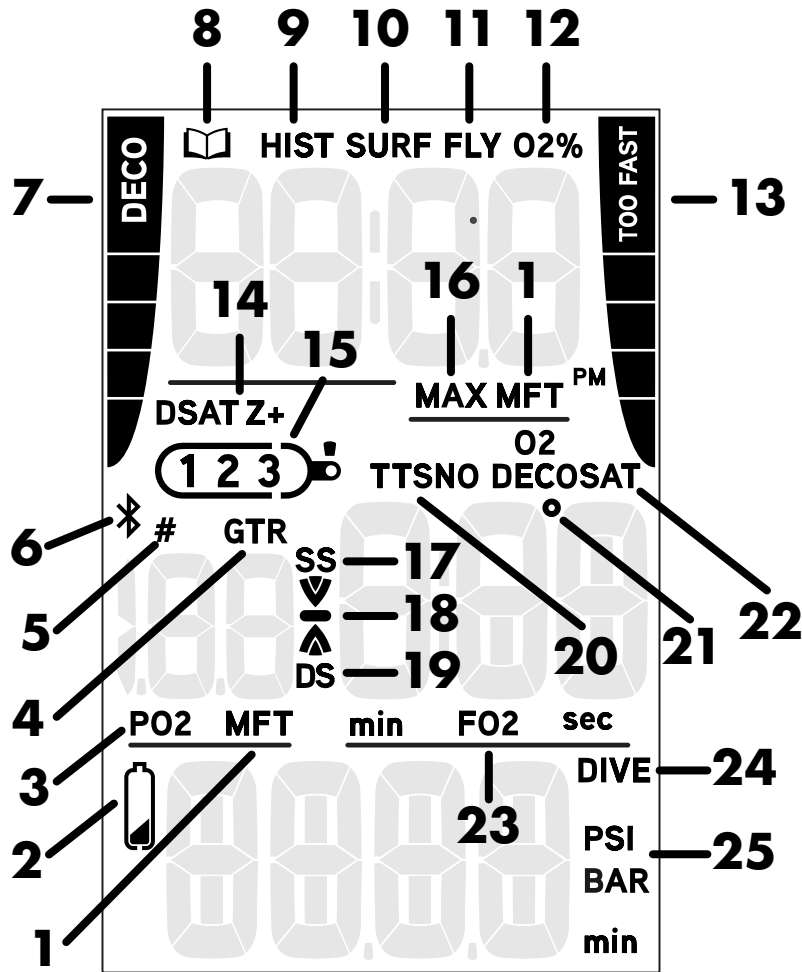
8 9 10 11 12

HIST SURF FLY O2%

7 DECO

TOO FAST 13

14 16 1

15

MAX MFT PM

DSAT Z+

O2

1 2 3

TTSNO DECOSAT

6

# GTR

SS 17

18

DS 19

5

20 21 22

4

PO2 MFT min FO2 sec

3

DIVE 24

2

23

PSI BAR 25

1

min